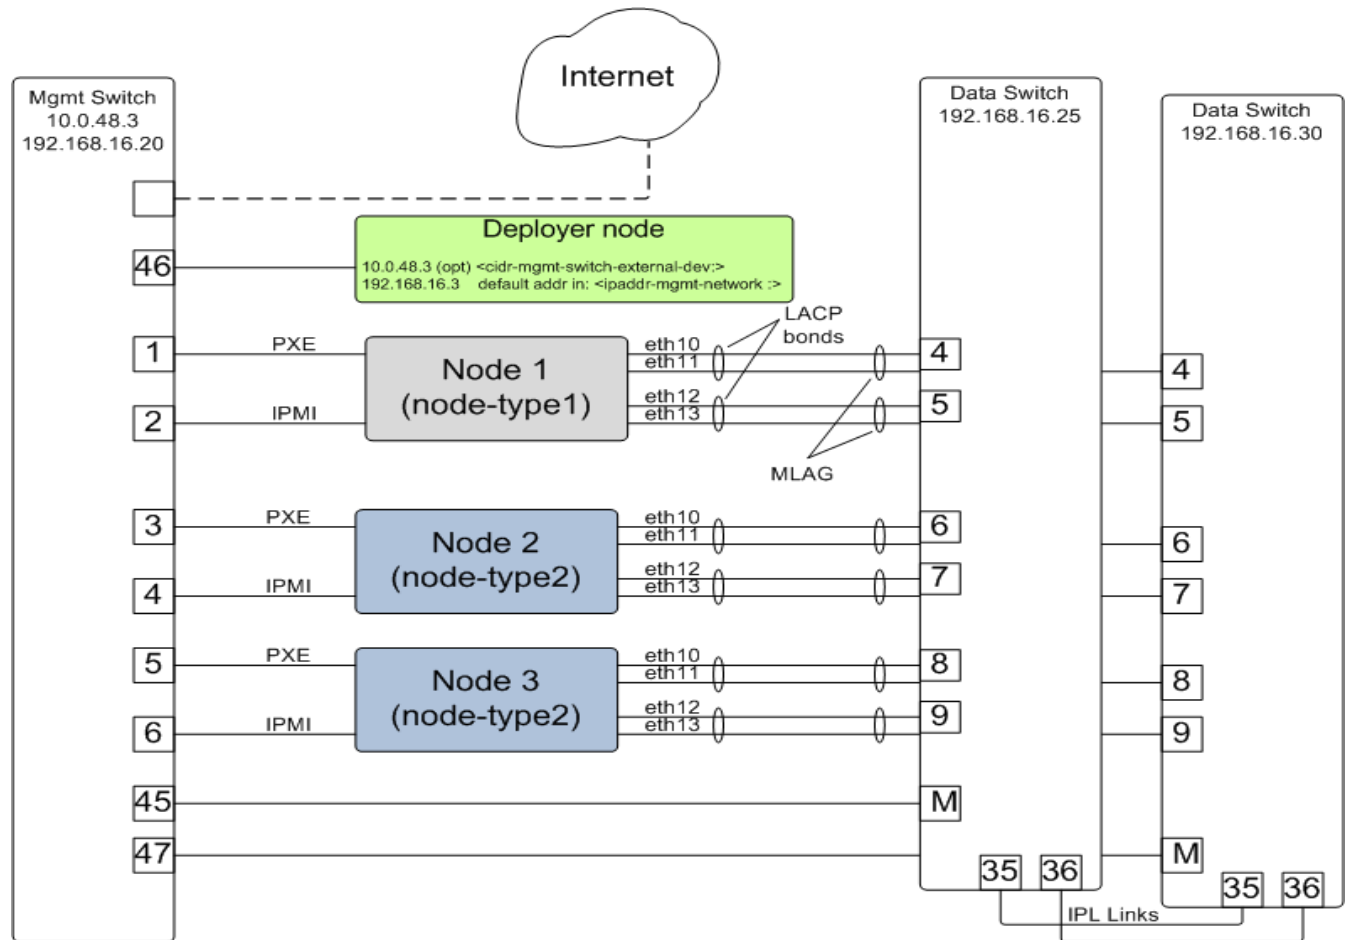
Internet

Mgmt Switch
10.0.48.3
192.168.16.20

Data Switch
192.168.16.25

Data Switch
192.168.16.30

Deployer node
10.0.48.3 (opt) <cidr-mgmt-switch-external-dev:>
192.168.16.3 default addr in: <ipaddr-mgmt-network :>

46

LACP
bonds

1
PXE
Node 1
(node-type1)
eth10
eth11
eth12
eth13
4
4
2
IPMI
5
5

MLAG

3
PXE
Node 2
(node-type2)
eth10
eth11
6
6
4
IPMI
eth12
eth13
7
7

5
PXE
Node 3
(node-type2)
eth10
eth11
8
8
6
IPMI
eth12
eth13
9
9

45
M
47
M

35
36
35
36
IPL Links